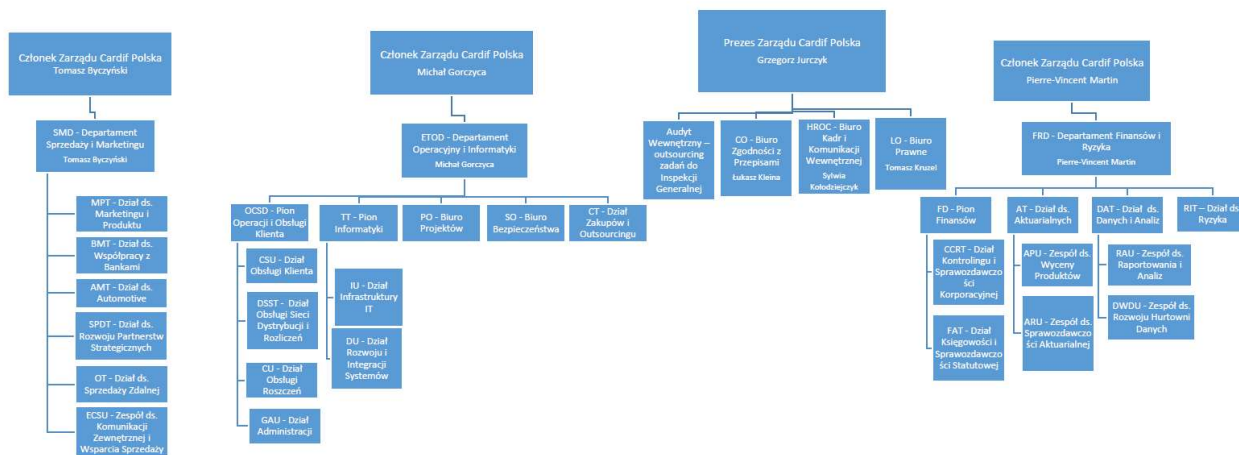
Członek Zarządu Cardif Polska
Tomasz Byczyński

SMD - Departament Sprzedaży i Marketingu
Tomasz Byczyński

MPT - Dział ds. Marketingu i Produktu

BMT - Dział ds. Współpracy z Bankami

AMT - Dział ds. Automotive

SPDT - Dział ds. Rozwoju Partnerstw Strategicznych

OT - Dział ds. Sprzedaży Zdalnej

ECSU - Zespół ds. Komunikacji Zewnętrznej i Wsparcia Sprzedaży

Członek Zarządu Cardif Polska
Michał Gorczyca

ETOD - Departament Operacyjny i Informatyki
Michał Gorczyca

OCSD - Pion Operacji i Obsługi Klienta

CSU - Dział Obsługi Klienta

DSST - Dział Obsługi Sieci Dystrybucji i Rozliczeń

CU - Dział Obsługi Roszczeń

GAU - Dział Administracji

TT - Pion Informatyki

IU - Dział Infrastruktury IT

DU - Dział Rozwoju i Integracji Systemów

PO - Biuro Projektów

SO - Biuro Bezpieczeństwa

CT - Dział Zakupów i Outsourcingu

Prezes Zarządu Cardif Polska
Grzegorz Jurczyk

Audyt Wewnętrzny – outsourcing zadań do Inspekcji Generalnej

CO - Biuro Zgodności z Przepisami
Łukasz Kleina

HROC - Biuro Kadr i Komunikacji Wewnętrznej
Sylwia Kołodziejczyk

LO - Biuro Prawne
Tomasz Kruzel

Członek Zarządu Cardif Polska
Pierre-Vincent Martin

FRD - Departament Finansów i Ryzyka
Pierre-Vincent Martin

FD - Pion Finansów

CCRT - Dział Kontrolingu i Sprawozdawczości Korporacyjnej

FAT - Dział Księgowości i Sprawozdawczości Statutowej

AT - Dział ds. Aktuarialnych

APU - Zespół ds. Wyceny Produktów

ARU - Zespół ds. Sprawozdawczości Aktuarialnej

DAT - Dział ds. Danych i Analiz

RAU - Zespół ds. Raportowania i Analiz

DWDU - Zespół ds. Rozwoju Hurtowni Danych

RIT – Dział ds. Ryzyka